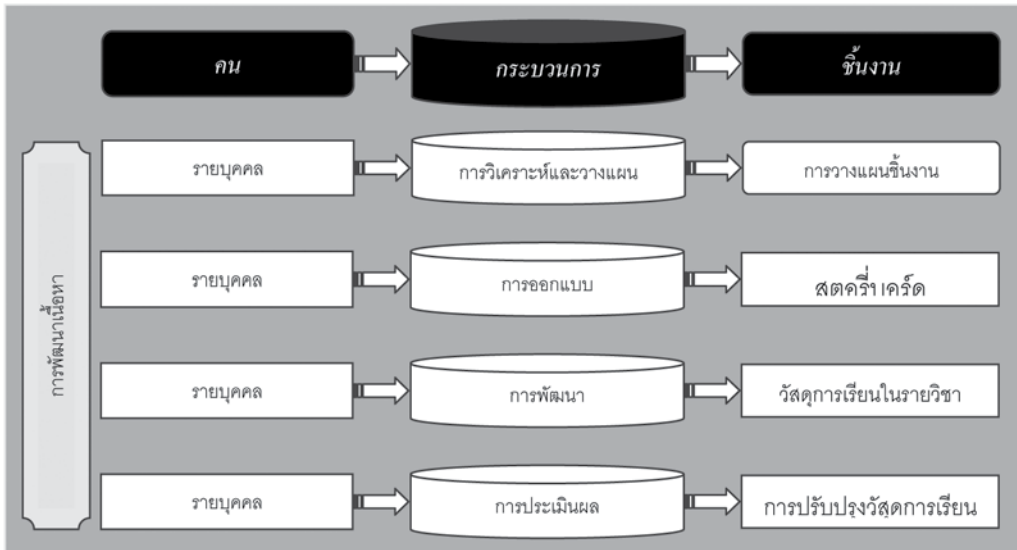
คน

กระบวนการ

ชิ้นงาน

การพัฒนาเนื้อหา

รายบุคคล

การวิเคราะห์และวางแผน

การวางแผนชิ้นงาน

รายบุคคล

การออกแบบ

สตครี่ๆเคร์ด

รายบุคคล

การพัฒนา

วัสดุการเรียนในรายวิชา

รายบุคคล

การประเมินผล

การปรับปรุงวัสดุการเรียน